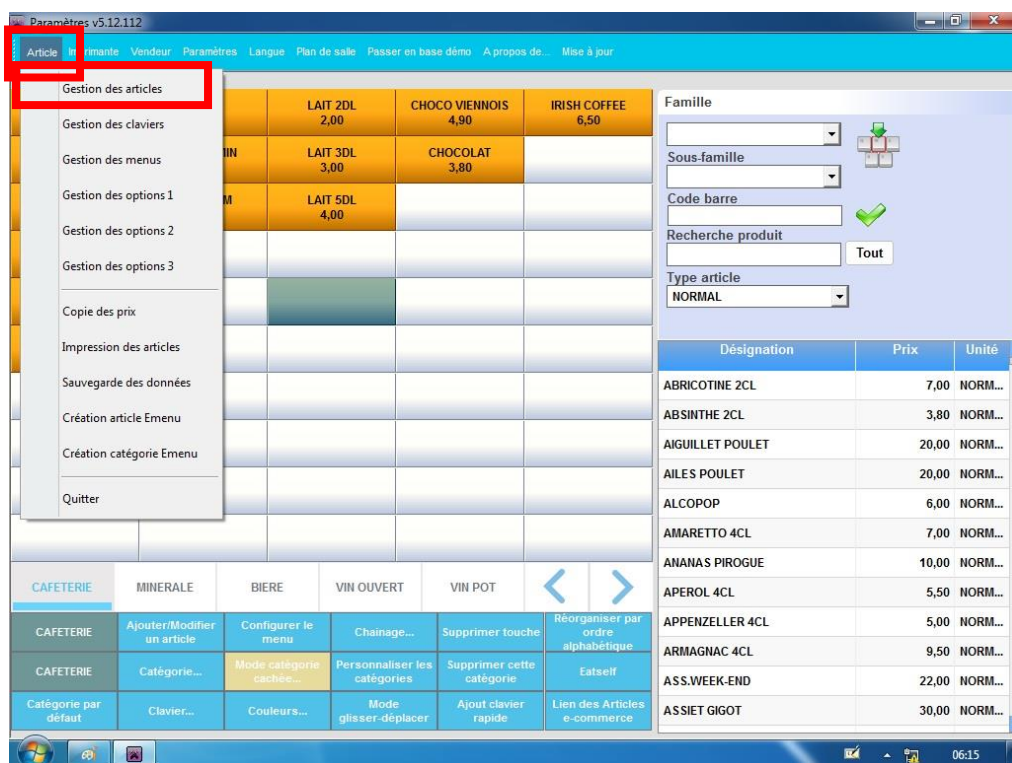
Paramètres v5.12.112

Article Imprimante Vendeur Paramètres Langue Plan de salle Passer en base démo A propos de... Mise à jour

Gestion des articles
Gestion des claviers
Gestion des menus
Gestion des options 1
Gestion des options 2
Gestion des options 3
Copie des prix
Impression des articles
Sauvegarde des données
Création article Emenu
Création catégorie Emenu
Quitter

LAIT 2DL 2,00
CHOCO VIENNOIS 4,90
IRISH COFFEE 6,50
IN
LAIT 3DL 3,00
CHOCOLAT 3,80
M
LAIT 5DL 4,00

Famille
Sous-famille
Code barre
Recherche produit
Tout
Type article
NORMAL

| Désignation | Prix | Unité |
|---|---|---|
| ABRICOTINE 2CL | 7,00 | NORM... |
| ABSINTHE 2CL | 3,80 | NORM... |
| AIGUILLET POULET | 20,00 | NORM... |
| AILES POULET | 20,00 | NORM... |
| ALCOPOP | 6,00 | NORM... |
| AMARETTO 4CL | 7,00 | NORM... |
| ANANAS PIROGUE | 10,00 | NORM... |
| APEROL 4CL | 5,50 | NORM... |
| APPENZELLER 4CL | 5,00 | NORM... |
| ARMAGNAC 4CL | 9,50 | NORM... |
| ASS.WEEK-END | 22,00 | NORM... |
| ASSIET GIGOT | 30,00 | NORM... |

CAFETERIE MINERALE BIERE VIN OUVERT VIN POT

CAFETERIE
Ajouter/Modifier un article
Configurer le menu
Chainage...
Supprimer touche
Réorganiser par ordre alphabétique
CAFETERIE
Catégorie...
Mode catégorie cachée...
Personnaliser les catégories
Supprimer cette catégorie
Eatself
Catégorie par défaut
Clavier...
Couleurs...
Mode glisser-déplacer
Ajout clavier rapide
Lien des Articles e-commerce

06:15